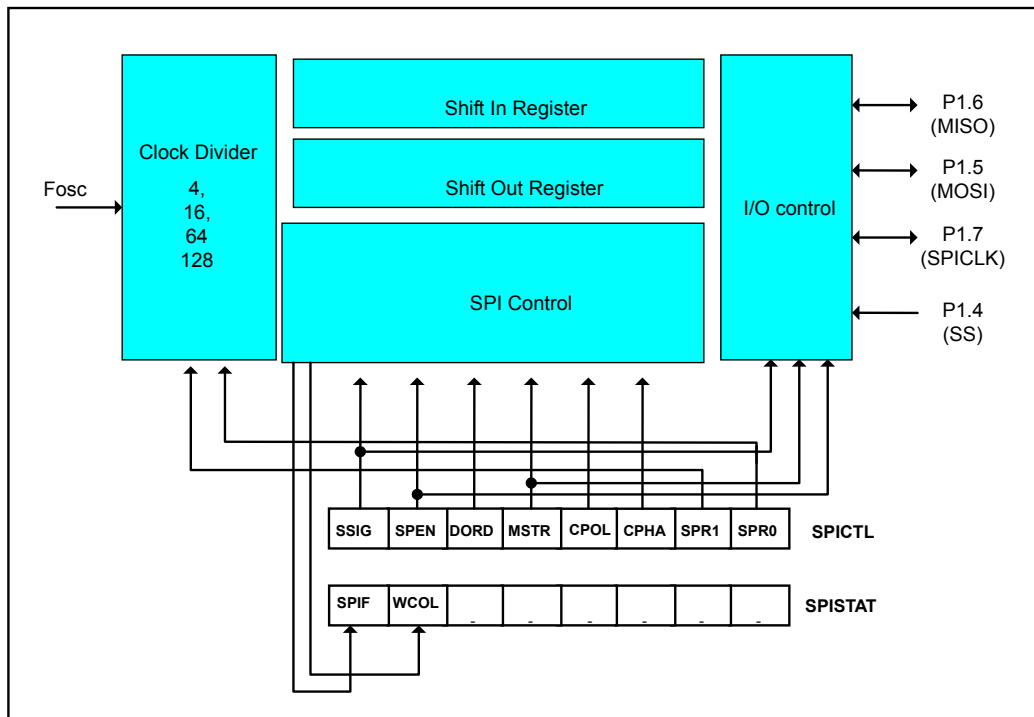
Clock Divider

4,
16,
64
128

Fosc

Shift In Register

Shift Out Register

SPI Control

I/O control

P1.6
(MISO)

P1.5
(MOSI)

P1.7
(SPICLK)

P1.4
(SS)

| SSIG | SPEN | DORD | MSTR | CPOL | CPHA | SPR1 | SPR0 |
|---|---|---|---|---|---|---|---|

SPICTL

| SPIF | WCOL | - | - | - | - | - | - |
|---|---|---|---|---|---|---|---|

SPISTAT